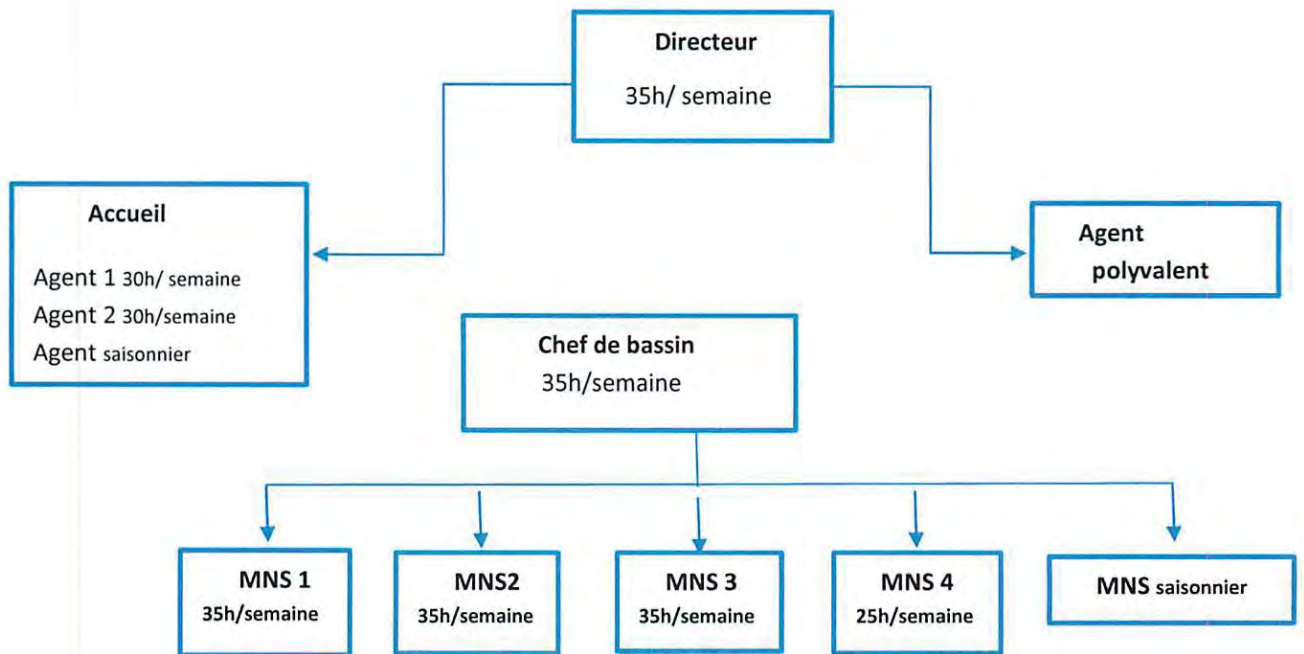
Directeur
35h/ semaine

Accueil
Agent 1 30h/ semaine
Agent 2 30h/semaine
Agent saisonnier

Agent polyvalent

Chef de bassin
35h/semaine

MNS 1
35h/semaine

MNS2
35h/semaine

MNS 3
35h/semaine

MNS 4
25h/semaine

MNS saisonnier